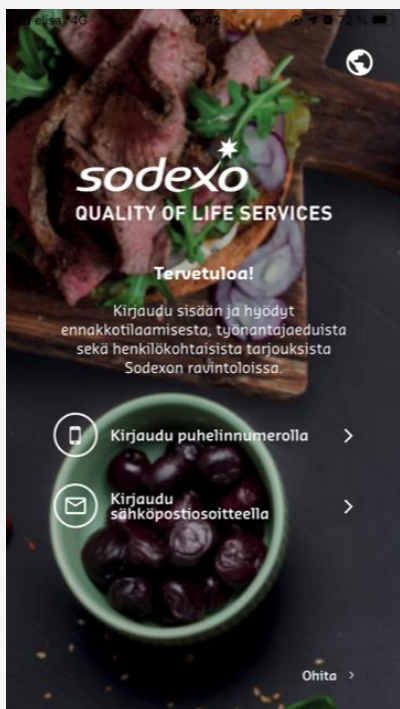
elisa 4G 10.42 72 %

sodexo
QUALITY OF LIFE SERVICES

Tervetuloa!

Kirjaudu sisään ja hyödyt ennakkotilaamisesta, työnantajaeduista sekä henkilökohtaisista tarjouksista Sodexon ravintoloissa.

Kirjaudu puhelinnumerolla >

Kirjaudu sähköpostiosoitteella >

Ohita >